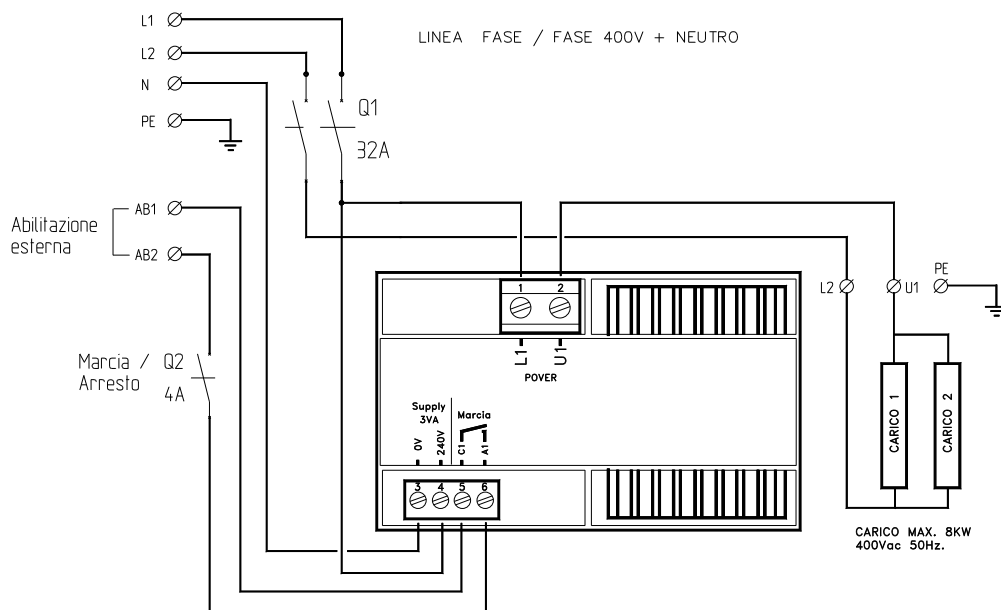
L1
L2
N
PE

LINEA FASE / FASE 400V + NEUTRO

Q1
32A

Abilitazione esterna
AB1
AB2

Marcia / Arresto
Q2
4A

1 2
L1 U1
POVER

Supply 3VA
0V 240V
Marcia
C1 A1
3 4 5 6

L2
U1
PE

CARICO 1
CARICO 2

CARICO MAX. 8KW
400Vac 50Hz.